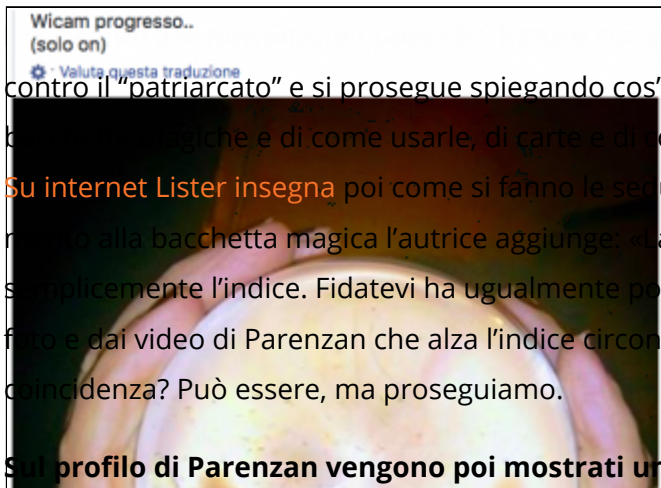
Wicam progresso..
(solo on)
Valuta questa traduzione

contro il “patriarcato” e si prosegue spiegando cos’

b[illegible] magiche e di come usarle, di carte e di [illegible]

Su internet Lister insegna poi come si fanno le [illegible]

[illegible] alla bacchetta magica l’autrice aggiunge: «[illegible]

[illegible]mplicemente l’indice. Fidatevi ha ugualmente po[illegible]

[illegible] e dai video di Parenzan che alza l’indice circon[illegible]

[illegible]cidenza? Può essere, ma proseguiamo.

Sul profilo di Parenzan vengono poi mostrati u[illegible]